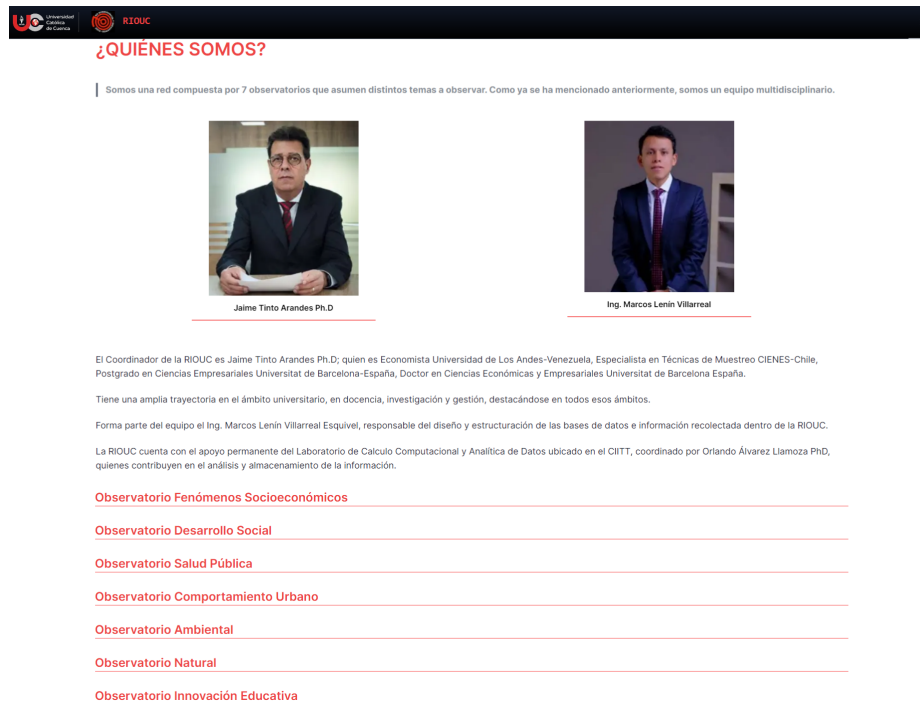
Universidad Católica de Cuenca

RIOUC

¿QUIÉNES SOMOS?

Somos una red compuesta por 7 observatorios que asumen distintos temas a observar. Como ya se ha mencionado anteriormente, somos un equipo multidisciplinario.

Jaime Tinto Arandes Ph.D

Ing. Marcos Lenín Villarreal

El Coordinador de la RIOUC es Jaime Tinto Arandes Ph.D; quien es Economista Universidad de Los Andes-Venezuela, Especialista en Técnicas de Muestreo CIENES-Chile, Postgrado en Ciencias Empresariales Universitat de Barcelona-España, Doctor en Ciencias Económicas y Empresariales Universitat de Barcelona España.

Tiene una amplia trayectoria en el ámbito universitario, en docencia, investigación y gestión, destacándose en todos esos ámbitos.

Forma parte del equipo el Ing. Marcos Lenín Villarreal Esquivel, responsable del diseño y estructuración de las bases de datos e información recolectada dentro de la RIOUC.

La RIOUC cuenta con el apoyo permanente del Laboratorio de Calculo Computacional y Analítica de Datos ubicado en el CIITT, coordinado por Orlando Álvarez Llamoza PhD, quienes contribuyen en el análisis y almacenamiento de la información.

Observatorio Fenómenos Socioeconómicos

Observatorio Desarrollo Social

Observatorio Salud Pública

Observatorio Comportamiento Urbano

Observatorio Ambiental

Observatorio Natural

Observatorio Innovación Educativa